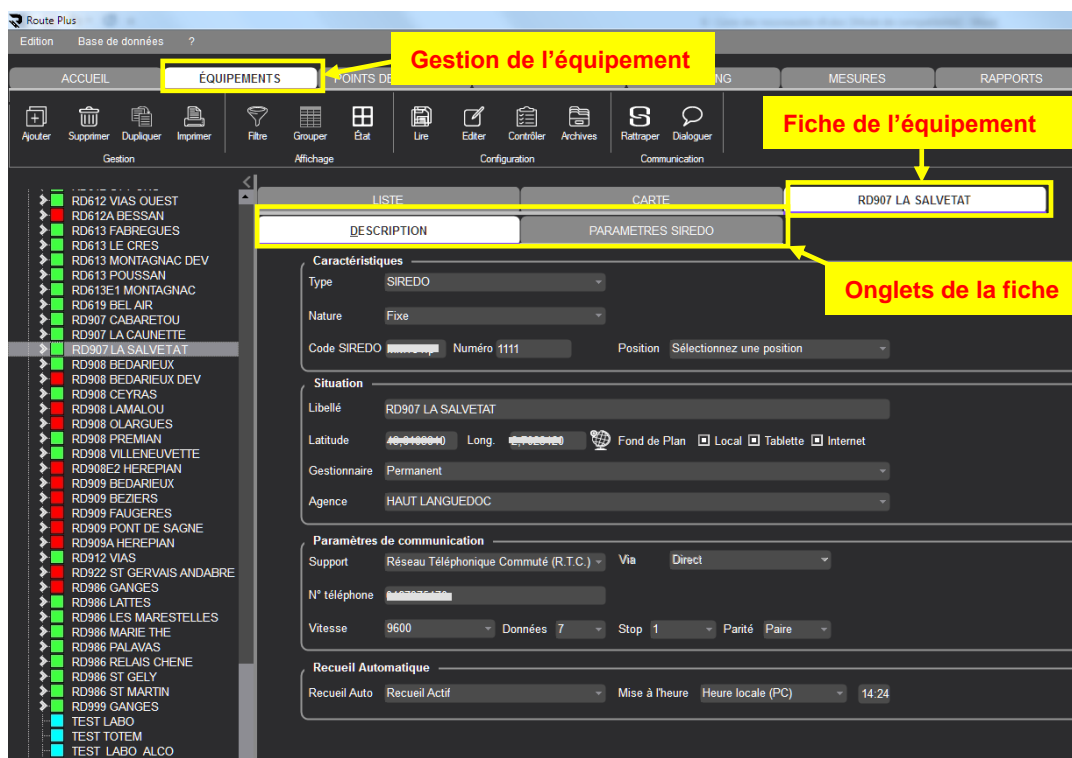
Route Plus

Edition Base de données ?

Gestion de l'équipement

ACCUEIL ÉQUIPEMENTS POINTS DE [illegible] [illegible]NG MESURES RAPPORTS

Ajouter Supprimer Dupliquer Imprimer Gestion Filtre Grouper État Affichage Lire Editer Contrôler Archives Configuration Rattraper Dialoguer Communication

Fiche de l'équipement

RD612 VIAS OUEST
RD612A BESSAN
RD613 FABREGUES
RD613 LE CRES
RD613 MONTAGNAC DEV
RD613 POUSSAN
RD613E1 MONTAGNAC
RD619 BEL AIR
RD907 CABARETOU
RD907 LA CAUNETTE
RD907 LA SALVETAT
RD908 BEDARIEUX
RD908 BEDARIEUX DEV
RD908 CEYRAS
RD908 LAMALOU
RD908 OLARGUES
RD908 PREMIAN
RD908 VILLENEUVETTE
RD908E2 HEREPIAN
RD909 BEDARIEUX
RD909 BEZIERS
RD909 FAUGERES
RD909 PONT DE SAGNE
RD909A HEREPIAN
RD912 VIAS
RD922 ST GERVAIS ANDABRE
RD986 GANGES
RD986 LATTES
RD986 LES MARESTELLES
RD986 MARIE THE
RD986 PALAVAS
RD986 RELAIS CHENE
RD986 ST GELY
RD986 ST MARTIN
RD999 GANGES
TEST LABO
TEST TOTEM
TEST LABO ALCO

LISTE CARTE RD907 LA SALVETAT

DESCRIPTION PARAMETRES SIREDO

Onglets de la fiche

Caractéristiques
Type SIREDO
Nature Fixe
Code SIREDO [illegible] Numéro 1111 Position Sélectionnez une position

Situation
Libellé RD907 LA SALVETAT
Latitude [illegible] Long. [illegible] Fond de Plan Local Tablette Internet
Gestionnaire Permanent
Agence HAUT LANGUEDOC

Paramètres de communication
Support Réseau Téléphonique Commuté (R.T.C.) Via Direct
N° téléphone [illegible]
Vitesse 9600 Données 7 Stop 1 Parité Paire

Recueil Automatique
Recueil Auto Recueil Actif Mise à l'heure Heure locale (PC) 14:24